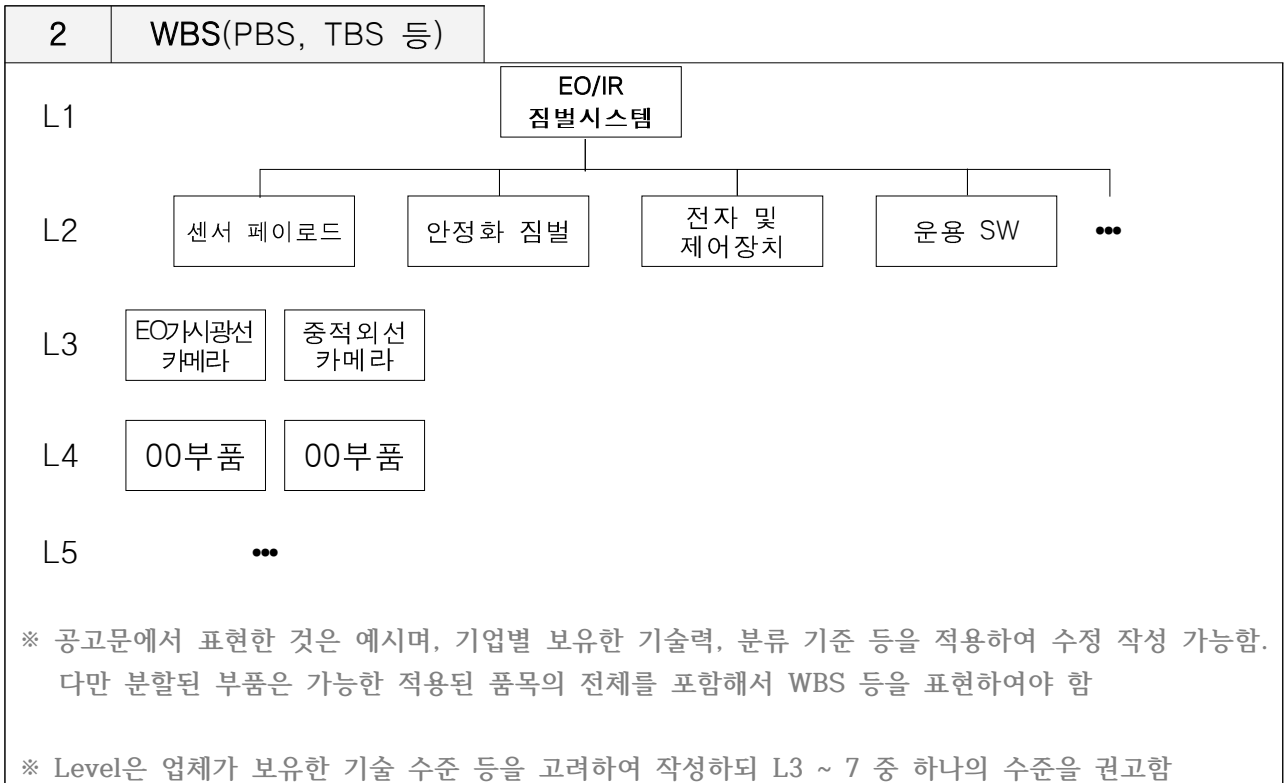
| 2 | WBS(PBS, TBS 등) |
|---|---|

L1

EO/IR
짐벌시스템

L2

센서 페이로드

안정화 짐벌

전자 및
제어장치

운용 SW

•••

L3

EO가시광선
카메라

중적외선
카메라

L4

00부품

00부품

L5

•••

※ 공고문에서 표현한 것은 예시며, 기업별 보유한 기술력, 분류 기준 등을 적용하여 수정 작성 가능함. 다만 분할된 부품은 가능한 적용된 품목의 전체를 포함해서 WBS 등을 표현하여야 함

※ Level은 업체가 보유한 기술 수준 등을 고려하여 작성하되 L3 ~ 7 중 하나의 수준을 권고함